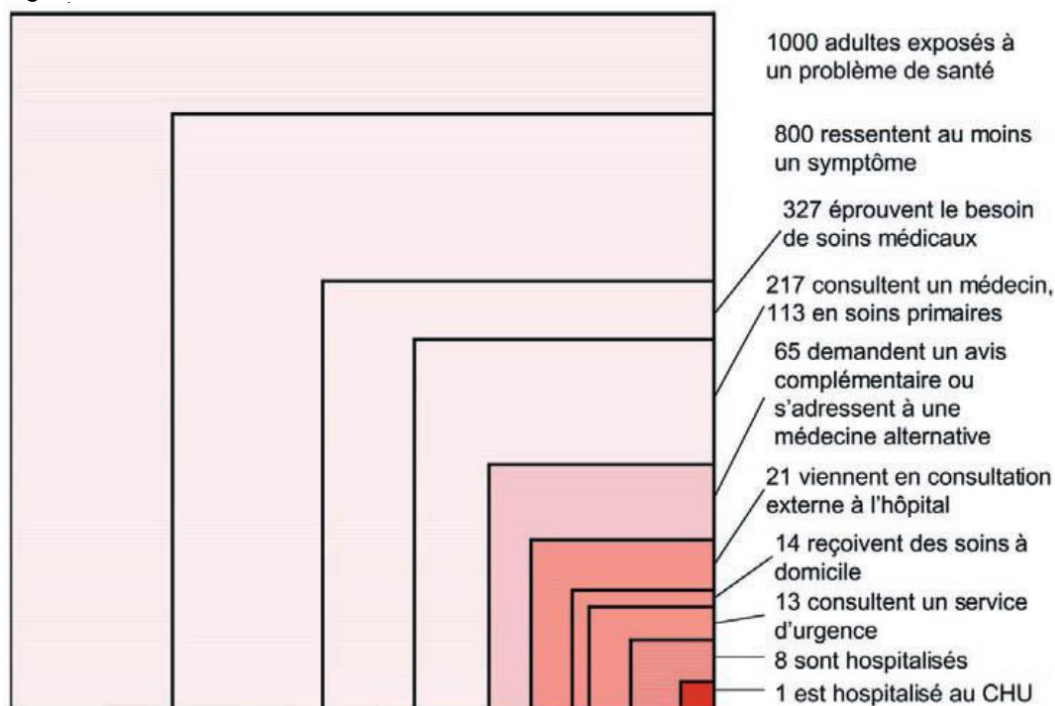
1000 adultes exposés à un problème de santé

800 ressentent au moins un symptôme

327 éprouvent le besoin de soins médicaux

217 consultent un médecin, 113 en soins primaires

65 demandent un avis complémentaire ou s'adressent à une médecine alternative

21 viennent en consultation externe à l'hôpital

14 reçoivent des soins à domicile

13 consultent un service d'urgence

8 sont hospitalisés

1 est hospitalisé au CHU